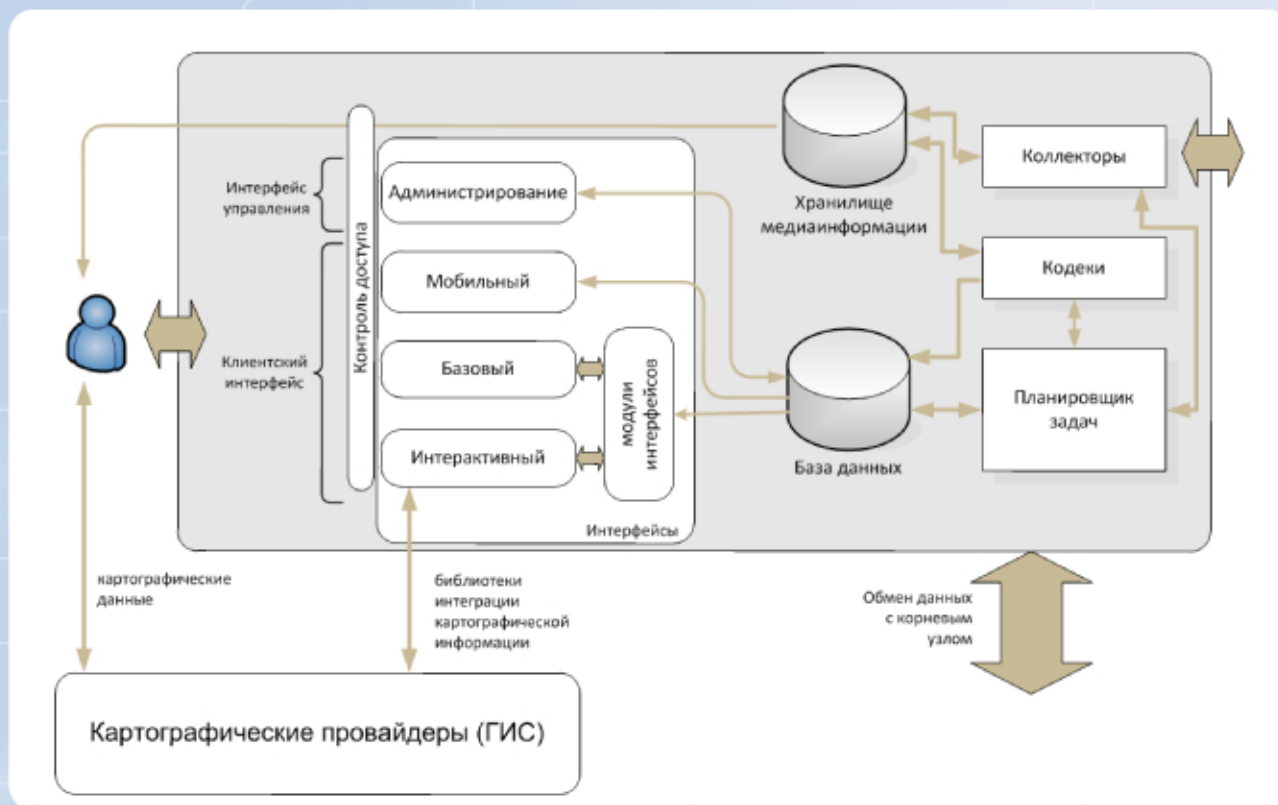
Хранилище медиаинформации

Коллекторы

Интерфейс управления

Администрирование

Контроль доступа

Кодеки

Мобильный

Клиентский интерфейс

Базовый

модули интерфейсов

Планировщик задач

Интерактивный

База данных

Интерфейсы

картографические данные

библиотеки интеграции картографической информации

Обмен данных с корневым узлом

Картографические провайдеры (ГИС)